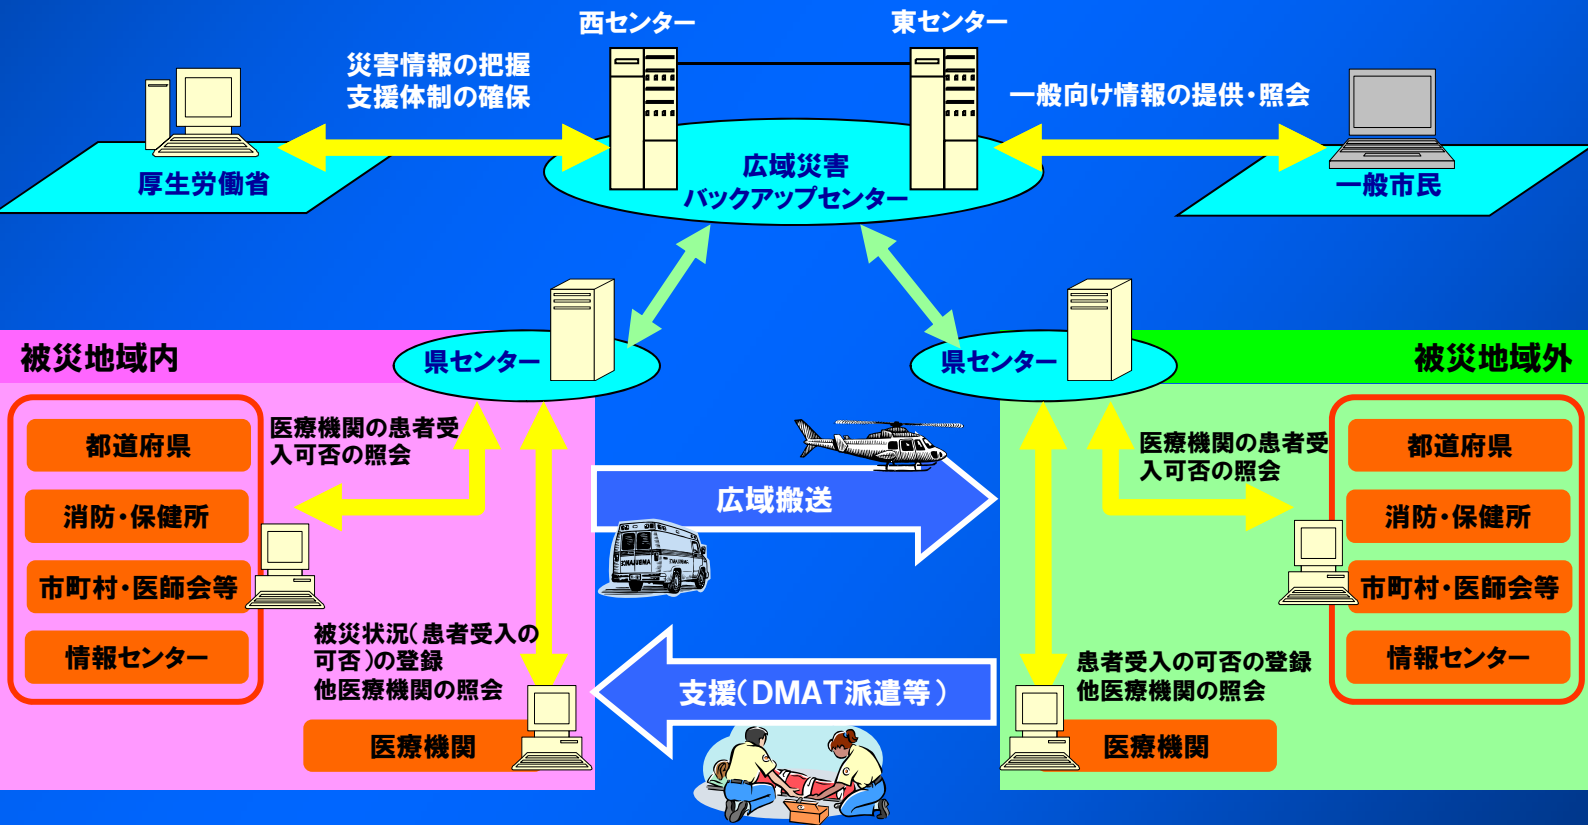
西センター

東センター

災害情報の把握
支援体制の確保

一般向け情報の提供・照会

厚生労働省

広域災害
バックアップセンター

一般市民

被災地域内

県センター

県センター

被災地域外

都道府県

消防・保健所

市町村・医師会等

情報センター

医療機関の患者受入可否の照会

広域搬送

医療機関の患者受入可否の照会

都道府県

消防・保健所

市町村・医師会等

情報センター

被災状況(患者受入の可否)の登録
他医療機関の照会

支援(DMAT派遣等)

患者受入の可否の登録
他医療機関の照会

医療機関

医療機関